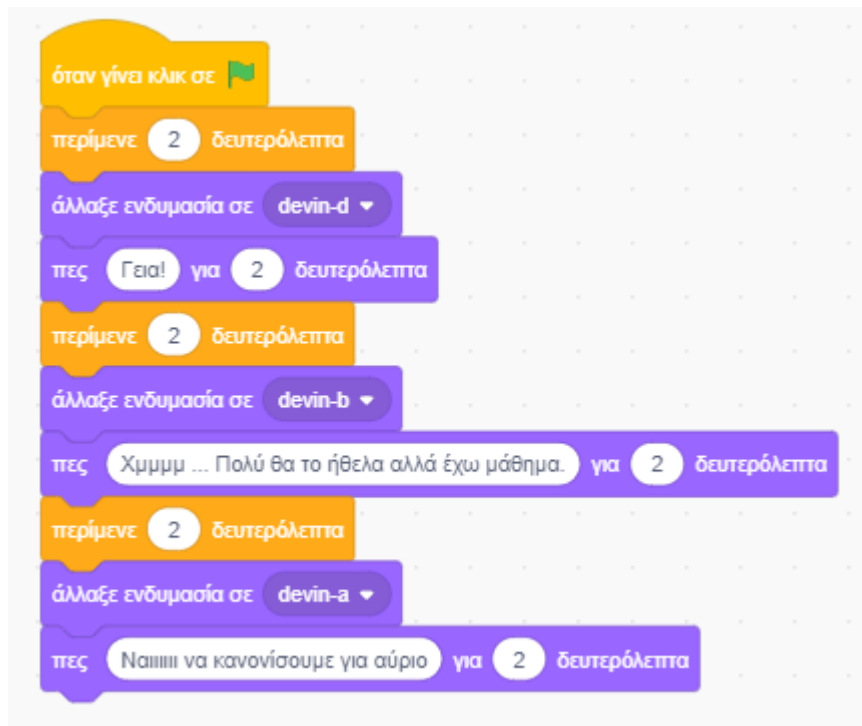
όταν γίνει κλικ σε

περίμενε 2 δευτερόλεπτα

άλλαξε ενδυμασία σε devin-d

πες Γεια! για 2 δευτερόλεπτα

περίμενε 2 δευτερόλεπτα

άλλαξε ενδυμασία σε devin-b

πες Χμμμμ ... Πολύ θα το ήθελα αλλά έχω μάθημα. για 2 δευτερόλεπτα

περίμενε 2 δευτερόλεπτα

άλλαξε ενδυμασία σε devin-a

πες Ναιιιιι να κανονίσουμε για αύριο για 2 δευτερόλεπτα